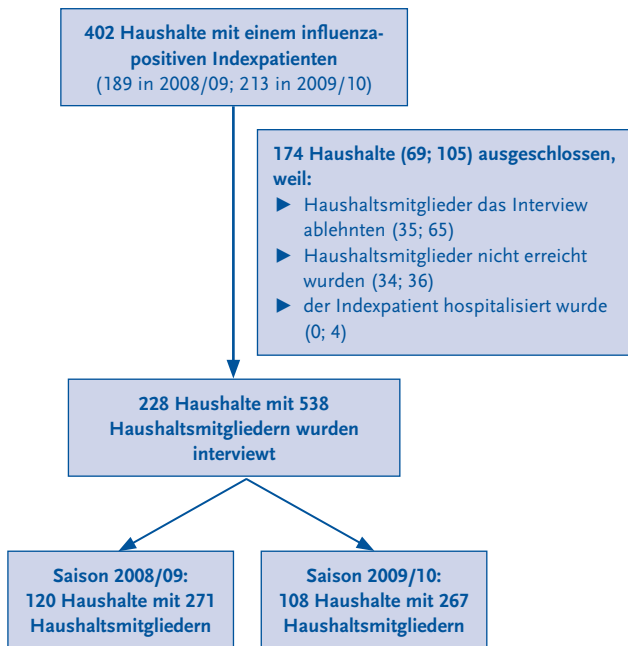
402 Haushalte mit einem influenza-positiven Indexpatienten
(189 in 2008/09; 213 in 2009/10)

174 Haushalte (69; 105) ausgeschlossen, weil:
▶ Haushaltsmitglieder das Interview ablehnten (35; 65)
▶ Haushaltsmitglieder nicht erreicht wurden (34; 36)
▶ der Indexpatient hospitalisiert wurde (0; 4)

228 Haushalte mit 538 Haushaltsmitgliedern wurden interviewt

Saison 2008/09:
120 Haushalte mit 271 Haushaltsmitgliedern

Saison 2009/10:
108 Haushalte mit 267 Haushaltsmitgliedern